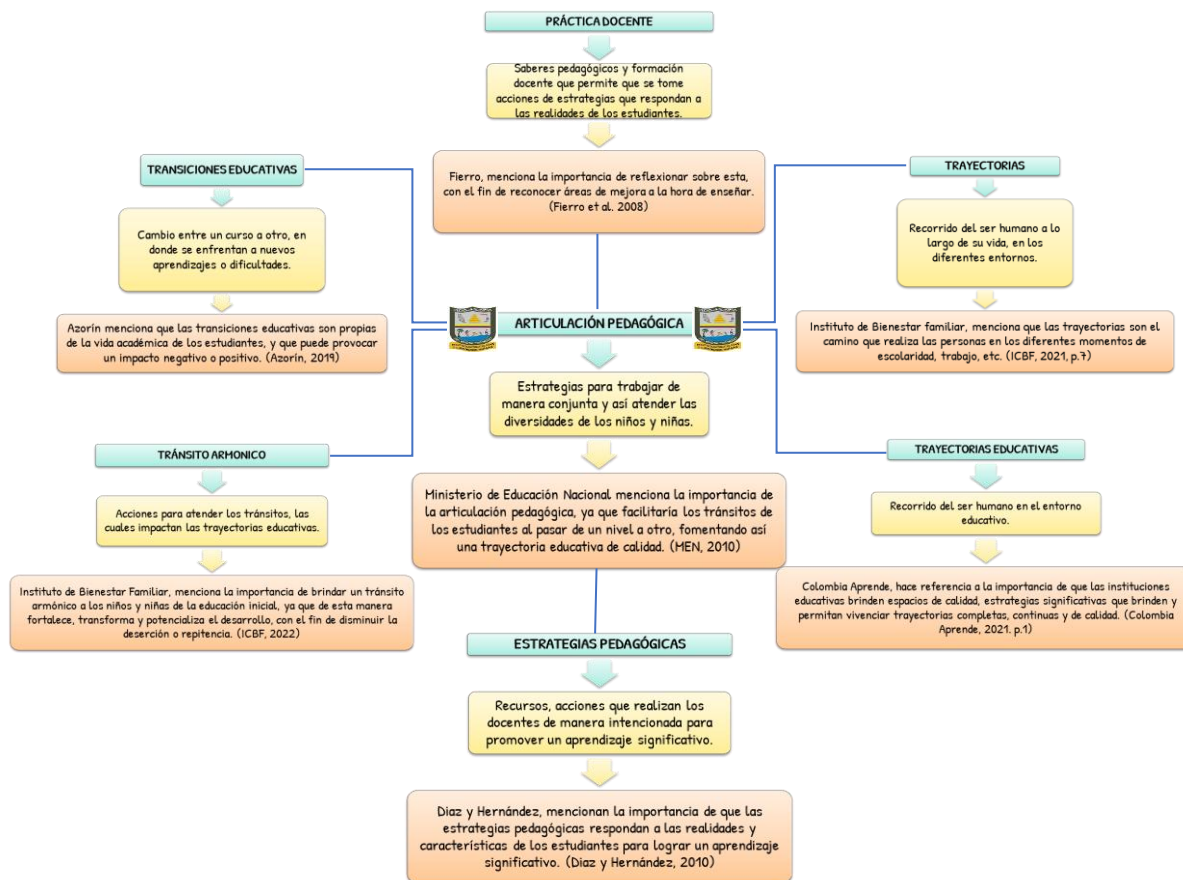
PRÁCTICA DOCENTE

Saberes pedagógicos y formación docente que permite que se tome acciones de estrategias que respondan a las realidades de los estudiantes.

Fierro, menciona la importancia de reflexionar sobre esta, con el fin de reconocer áreas de mejora a la hora de enseñar. (Fierro et al. 2008)

TRANSICIONES EDUCATIVAS

Cambio entre un curso a otro, en donde se enfrentan a nuevos aprendizajes o dificultades.

Azorín menciona que las transiciones educativas son propias de la vida académica de los estudiantes, y que puede provocar un impacto negativo o positivo. (Azorín, 2019)

TRAYECTORIAS

Recorrido del ser humano a lo largo de su vida, en los diferentes entornos.

Instituto de Bienestar familiar, menciona que las trayectorias son el camino que realiza las personas en los diferentes momentos de escolaridad, trabajo, etc. (ICBF, 2021, p.7)

ARTICULACIÓN PEDAGÓGICA

Estrategias para trabajar de manera conjunta y así atender las diversidades de los niños y niñas.

Ministerio de Educación Nacional menciona la importancia de la articulación pedagógica, ya que facilitaría los tránsitos de los estudiantes al pasar de un nivel a otro, fomentando así una trayectoria educativa de calidad. (MEN, 2010)

TRÁNSITO ARMONICO

Acciones para atender los tránsitos, las cuales impactan las trayectorias educativas.

Instituto de Bienestar Familiar, menciona la importancia de brindar un tránsito armónico a los niños y niñas de la educación inicial, ya que de esta manera fortalece, transforma y potencializa el desarrollo, con el fin de disminuir la deserción o repitencia. (ICBF, 2022)

TRAYECTORIAS EDUCATIVAS

Recorrido del ser humano en el entorno educativo.

Colombia Aprende, hace referencia a la importancia de que las instituciones educativas brinden espacios de calidad, estrategias significativas que brinden y permitan vivenciar trayectorias completas, continuas y de calidad. (Colombia Aprende, 2021. p.1)

ESTRATEGIAS PEDAGÓGICAS

Recursos, acciones que realizan los docentes de manera intencionada para promover un aprendizaje significativo.

Diaz y Hernández, mencionan la importancia de que las estrategias pedagógicas respondan a las realidades y características de los estudiantes para lograr un aprendizaje significativo. (Diaz y Hernández, 2010)